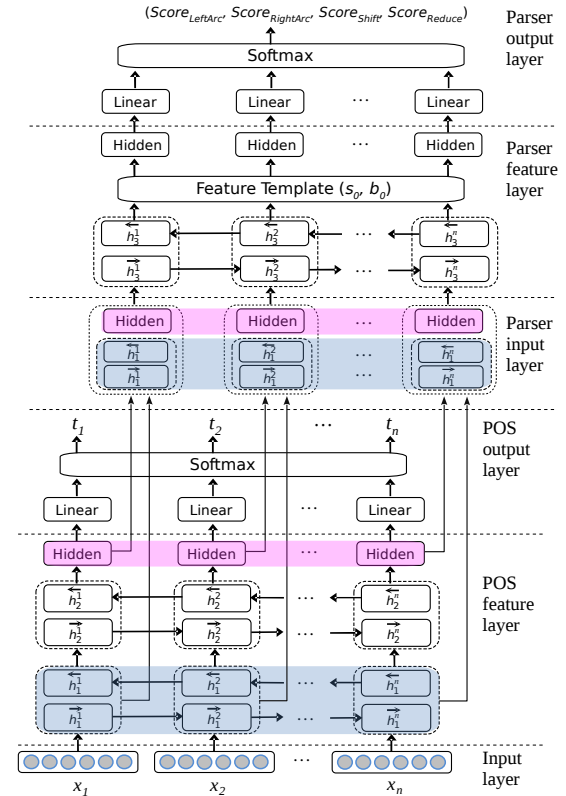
($Score_{LeftArc}$, $Score_{RightArc}$, $Score_{Shift}$, $Score_{Reduce}$)

Parser output layer

Softmax

Linear Linear ··· Linear

Parser feature layer

Hidden Hidden ··· Hidden

Feature Template ($s_0$, $b_0$)

$\overleftarrow{h_3^1}$ $\overleftarrow{h_3^2}$ ··· $\overleftarrow{h_3^n}$

$\overrightarrow{h_3^1}$ $\overrightarrow{h_3^2}$ ··· $\overrightarrow{h_3^n}$

Parser input layer

Hidden Hidden ··· Hidden

$\overleftarrow{h_1^1}$ $\overleftarrow{h_1^2}$ ··· $\overleftarrow{h_1^n}$

$\overrightarrow{h_1^1}$ $\overrightarrow{h_1^2}$ ··· $\overrightarrow{h_1^n}$

POS output layer

$t_1$ $t_2$ ··· $t_n$

Softmax

Linear Linear ··· Linear

Hidden Hidden ··· Hidden

POS feature layer

$\overleftarrow{h_2^1}$ $\overleftarrow{h_2^2}$ ··· $\overleftarrow{h_2^n}$

$\overrightarrow{h_2^1}$ $\overrightarrow{h_2^2}$ ··· $\overrightarrow{h_2^n}$

$\overleftarrow{h_1^1}$ $\overleftarrow{h_1^2}$ ··· $\overleftarrow{h_1^n}$

$\overrightarrow{h_1^1}$ $\overrightarrow{h_1^2}$ ··· $\overrightarrow{h_1^n}$

Input layer

$x_1$ $x_2$ ··· $x_n$